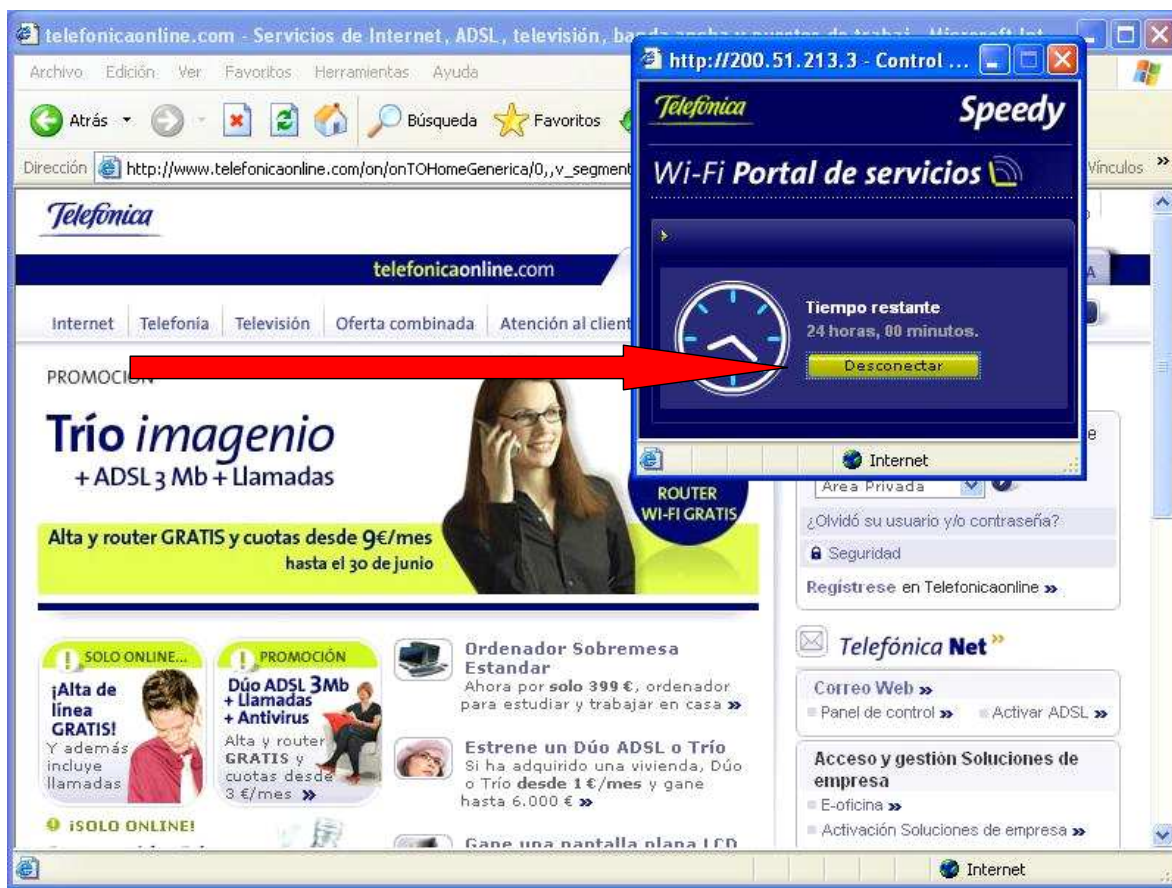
telefonicaonline.com - Servicios de Internet, ADSL, televisión, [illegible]

Archivo Edición Ver Favoritos Herramientas Ayuda

Atrás Búsqueda Favoritos

Dirección http://www.telefonicaonline.com/on/onTOHomeGenerica/0,,v_segment

Vínculos

http://200.51.213.3 - Control ...

Telefónica Speedy

Wi-Fi Portal de servicios

Tiempo restante
24 horas, 00 minutos.

Desconectar

Internet

Telefónica

telefonicaonline.com

Internet Telefonía Televisión Oferta combinada Atención al client

PROMOCIÓN

Trío imagenio
+ ADSL 3 Mb + Llamadas

ROUTER WI-FI GRATIS

Alta y router GRATIS y cuotas desde 9€/mes
hasta el 30 de junio

Área Privada

¿Olvidó su usuario y/o contraseña?

Seguridad

Regístrese en Telefonicaonline »

SOLO ONLINE...

¡Alta de línea GRATIS!
Y además incluye llamadas

PROMOCIÓN

Dúo ADSL 3Mb + Llamadas + Antivirus
Alta y router GRATIS y cuotas desde 3 €/mes »

Ordenador Sobremesa Estandar
Ahora por solo 399 €, ordenador para estudiar y trabajar en casa »

Estrene un Dúo ADSL o Trío
Si ha adquirido una vivienda, Dúo o Trío desde 1 €/mes y gane hasta 6.000 € »

¡SOLO ONLINE!

Gane una pantalla plana LCD

Telefónica Net

Correo Web »
Panel de control » Activar ADSL »

Acceso y gestión Soluciones de empresa
E-oficina »
Activación Soluciones de empresa »

Internet